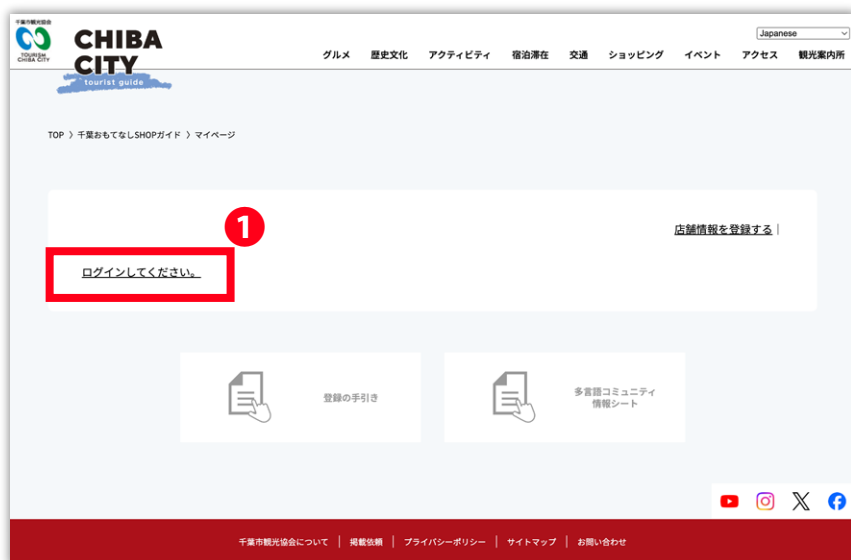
千葉市観光協会
TOURISM CHIBA CITY

CHIBA CITY
tourist guide

Japanese

グルメ 歴史文化 アクティビティ 宿泊滞在 交通 ショッピング イベント アクセス 観光案内所

TOP 〉 千葉おもてなしSHOPガイド 〉 マイページ

1

店舗情報を登録する |

ログインしてください。

登録の手引き

多言語コミュニティ情報シート

千葉市観光協会について | 掲載依頼 | プライバシーポリシー | サイトマップ | お問い合わせ